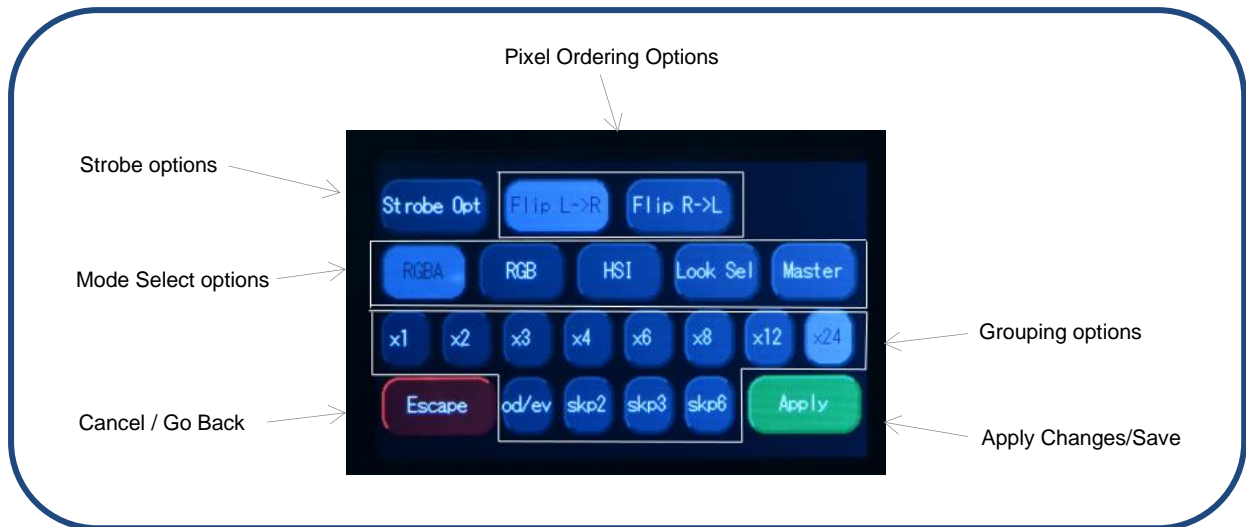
Pixel Ordering Options

Strobe options

Strobe Opt

Flip L->R

Flip R->L

Mode Select options

RGBA

RGB

HSI

Look Sel

Master

x1

x2

x3

x4

x6

x8

x12

x24

Grouping options

Cancel / Go Back

Escape

od/ev

skp2

skp3

skp6

Apply

Apply Changes/Save